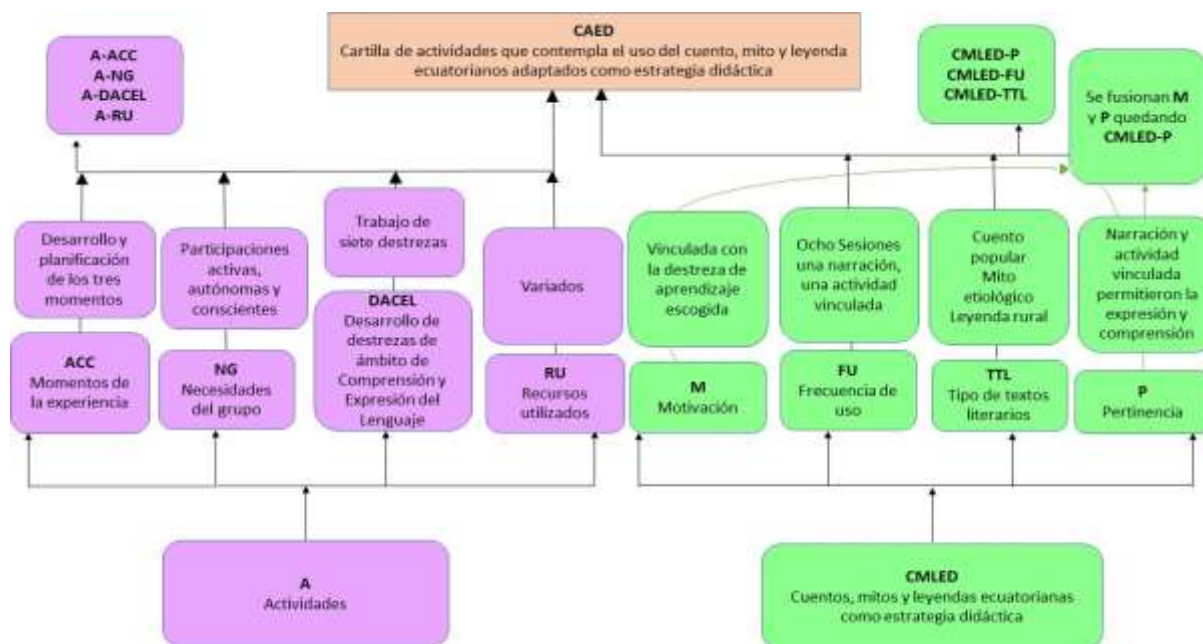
CAED
Cartilla de actividades que contempla el uso del cuento, mito y leyenda ecuatorianos adaptados como estrategia didáctica

A-ACC
A-NG
A-DACEL
A-RU

CMLED-P
CMLED-FU
CMLED-TTL

Se fusionan M y P quedando CMLED-P

Desarrollo y planificación de los tres momentos

Participaciones activas, autónomas y conscientes

Trabajo de siete destrezas

Variados

Vinculada con la destreza de aprendizaje escogida

Ocho Sesiones una narración, una actividad vinculada

Cuento popular Mito etiológico Leyenda rural

Narración y actividad vinculada permitieron la expresión y comprensión

ACC
Momentos de la experiencia

NG
Necesidades del grupo

DACEL
Desarrollo de destrezas de ámbito de Comprensión y Expresión del Lenguaje

RU
Recursos utilizados

M
Motivación

FU
Frecuencia de uso

TTL
Tipo de textos literarios

P
Pertinencia

A
Actividades

CMLED
Cuentos, mitos y leyendas ecuatorianas como estrategia didáctica